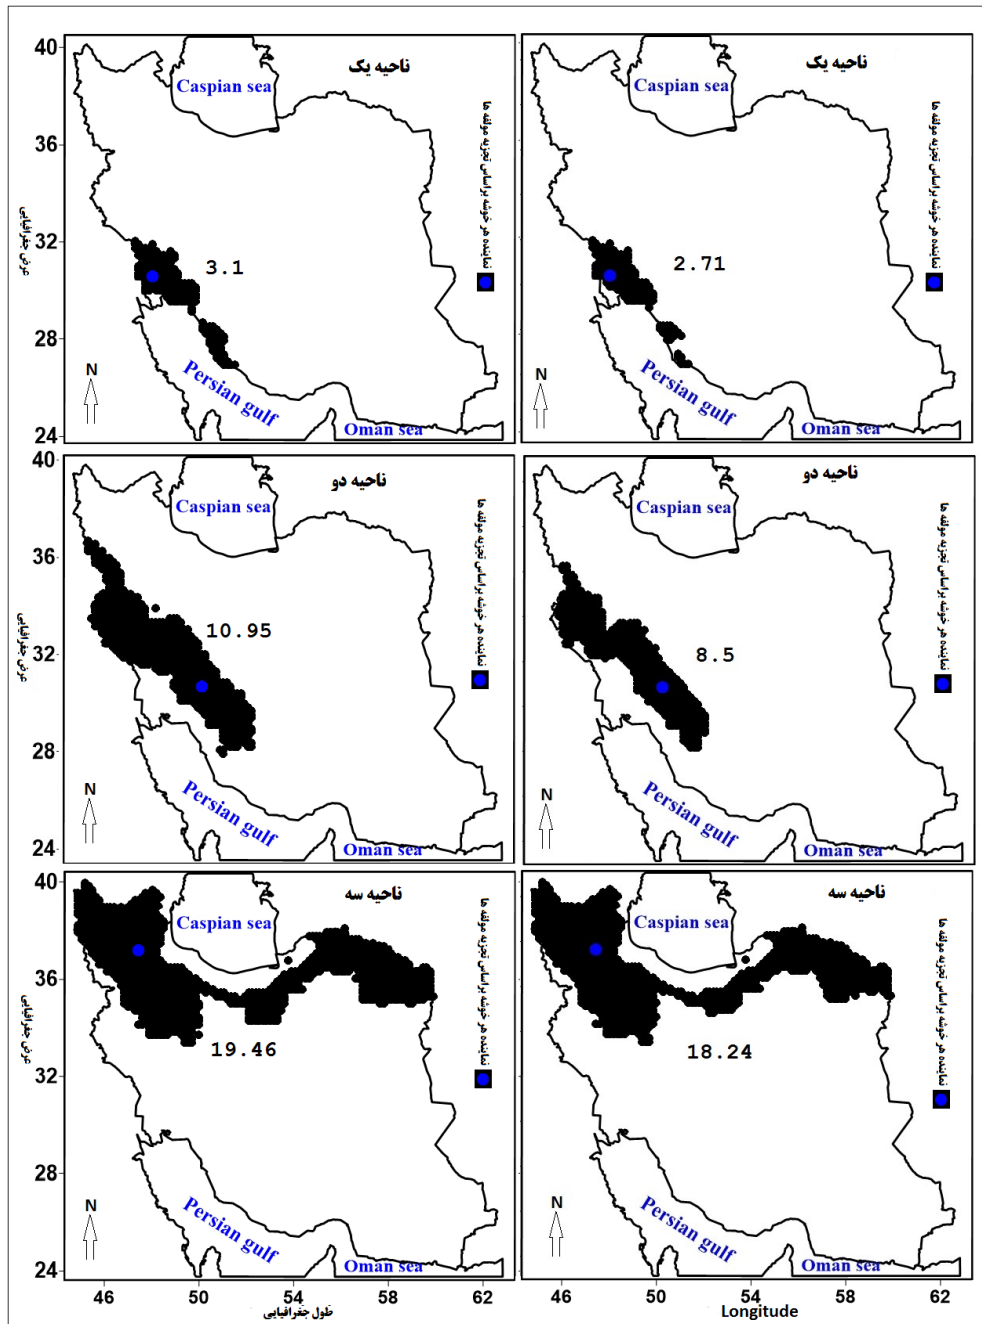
40
36
32
28
24
عرض جغرافیایی

ناحیه یک
Caspian sea
3.1
نماینده هر خوشه بر اساس تحزیه مولفه ها
N
Persian gulf
Oman sea

ناحیه یک
Caspian sea
2.71
نماینده هر خوشه بر اساس تحزیه مولفه ها
N
Persian gulf
Oman sea

40
36
32
28
24
عرض جغرافیایی

ناحیه دو
Caspian sea
10.95
نماینده هر خوشه بر اساس تجزیه مولفه ها
N
Persian gulf
Oman sea

ناحیه دو
Caspian sea
8.5
نماینده هر خوشه بر اساس تجزیه مولفه ها
N
Persian gulf
Oman sea

40
36
32
28
24
عرض جغرافیایی

ناحیه سه
Caspian sea
19.46
نماینده هر خوشه بر اساس تجزیه مولفه ها
N
Persian gulf
Oman sea

ناحیه سه
Caspian sea
18.24
نماینده هر خوشه بر اساس تجزیه مولفه ها
N
Persian gulf
Oman sea

46 50 54 58 62
طول جغرافیایی

46 50 54 58 62
Longitude